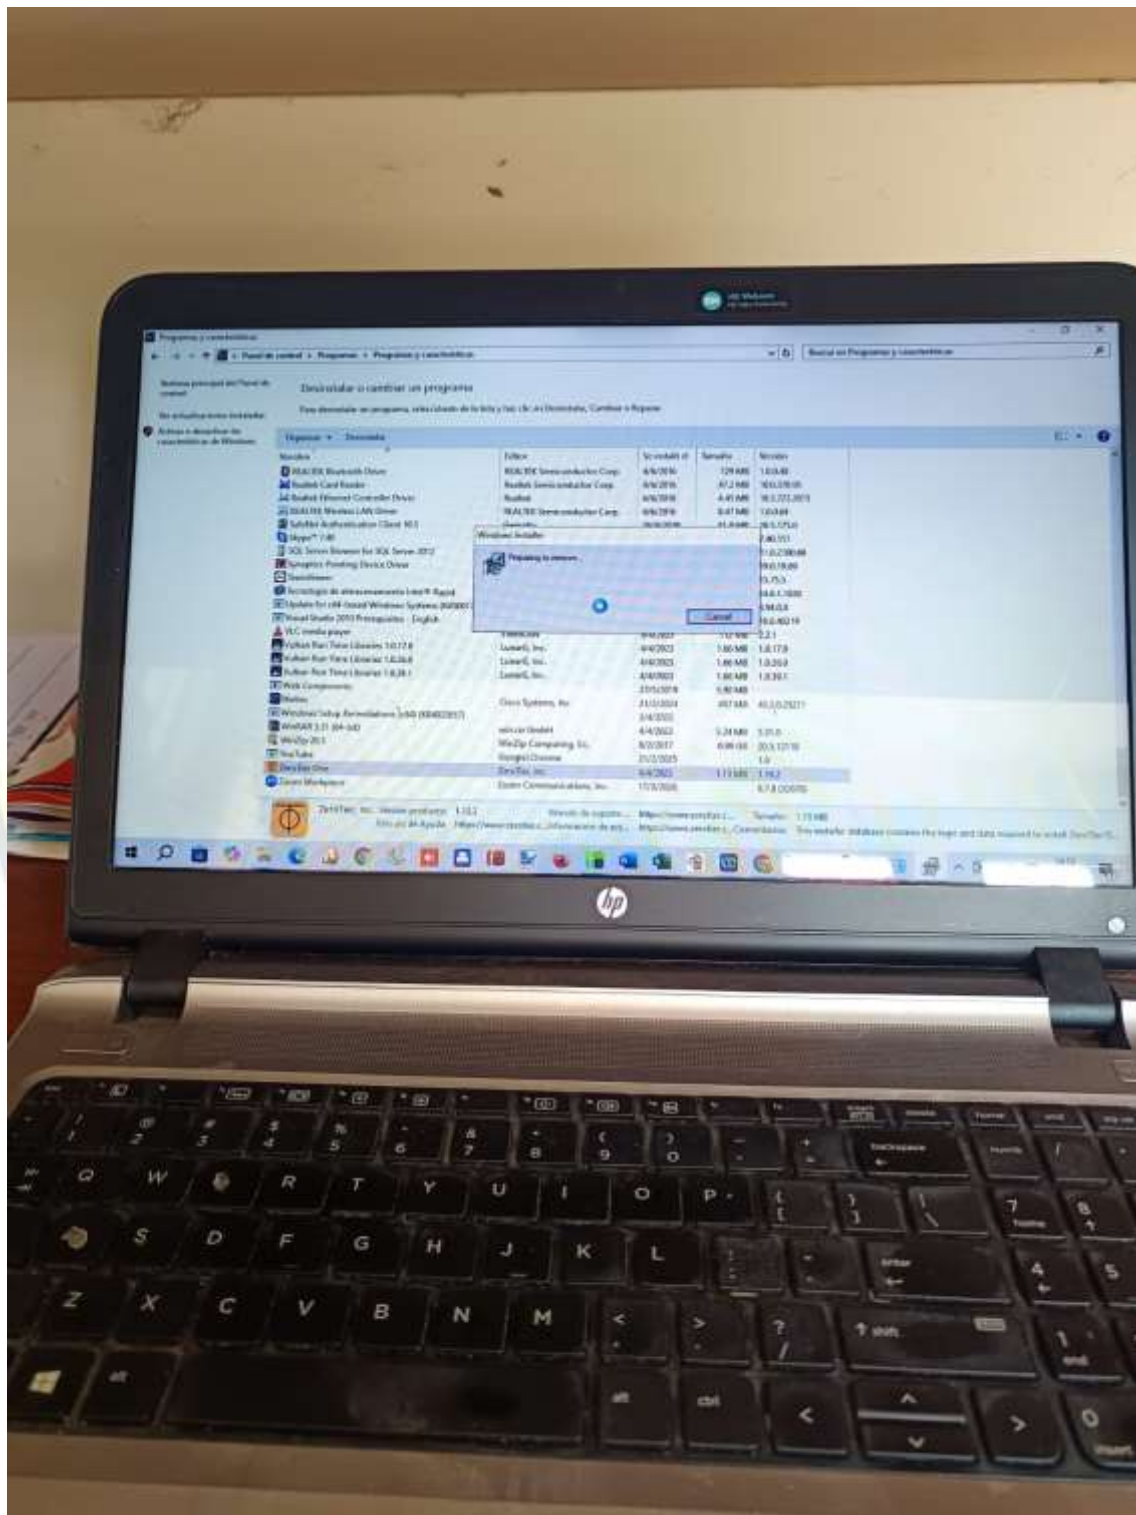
Programas y características

Panel de control > Programas > Programas y características

Buscar en Programas y características

Ventana principal del Panel de control

Ver actualizaciones instaladas

Activar o desactivar las características de Windows

Desinstalar o cambiar un programa

Para desinstalar un programa, selecciónelo de la lista y haga clic en Desinstalar, Cambiar o Reparar.

Organizar ▾ Desinstalar

| Nombre | Editor | Se instaló el | Tamaño | Versión |
|---|---|---|---|---|
| REALTEK Bluetooth Driver | REALTEK Semiconductor Corp. | 4/6/2016 | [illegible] | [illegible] |
| Realtek Card Reader | Realtek Semiconductor Corp. | 4/6/2016 | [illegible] | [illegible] |
| Realtek Ethernet Controller Driver | Realtek | 4/6/2016 | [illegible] | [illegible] |
| REALTEK Wireless LAN Driver | REALTEK Semiconductor Corp. | 4/6/2016 | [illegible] | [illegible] |
| SafeNet Authentication Client 10.1 | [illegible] | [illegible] | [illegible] | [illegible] |
| Skype™ 7.40 | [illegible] | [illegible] | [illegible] | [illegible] |
| SQL Server Browser for SQL Server 2012 | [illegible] | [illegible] | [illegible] | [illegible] |
| Synaptics Pointing Device Driver | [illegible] | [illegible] | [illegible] | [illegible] |
| TeamViewer | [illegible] | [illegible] | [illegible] | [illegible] |
| Tecnología de almacenamiento Intel® Rapid | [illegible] | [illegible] | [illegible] | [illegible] |
| Update for x64-based Windows Systems | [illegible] | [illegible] | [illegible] | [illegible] |
| Visual Studio 2010 Prerequisites - English | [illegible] | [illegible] | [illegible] | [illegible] |
| VLC media player | VideoLAN | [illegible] | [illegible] | 2.2.1 |
| Vulkan Run Time Libraries 1.0.17.0 | LunarG, Inc. | 4/4/2023 | 1.66 MB | 1.0.17.0 |
| Vulkan Run Time Libraries 1.0.26.0 | LunarG, Inc. | 4/4/2023 | 1.66 MB | 1.0.26.0 |
| Vulkan Run Time Libraries 1.0.39.1 | LunarG, Inc. | 4/4/2023 | 1.66 MB | 1.0.39.1 |
| Web Components | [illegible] | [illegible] | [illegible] | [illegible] |
| Webex | Cisco Systems, Inc | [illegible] | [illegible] | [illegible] |
| Windows Setup Remediations (x64) (KB4023057) | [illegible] | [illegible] | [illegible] | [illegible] |
| WinRAR 5.31 (64-bit) | win.rar GmbH | 4/4/2023 | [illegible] | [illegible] |
| WinZip 20.5 | WinZip Computing, S.L. | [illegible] | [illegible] | 20.5.12118 |
| YouTube | Google\Chrome | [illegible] | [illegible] | 1.0 |
| ZeroTier One | ZeroTier, Inc. | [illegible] | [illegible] | 1.10.2 |
| Zoom Workplace | Zoom Communications, Inc. | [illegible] | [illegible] | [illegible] |

Windows Installer
Preparing to remove...
Cancel

ZeroTier, Inc. Versión producto: 1.10.2 Vínculo de ayuda: https://www.zerotier.c... Información de act... https://www.zerotier.c... Tamaño: 11,5 MB Comentarios: This installer database contains the logic and data required to install ZeroTier O...

hp